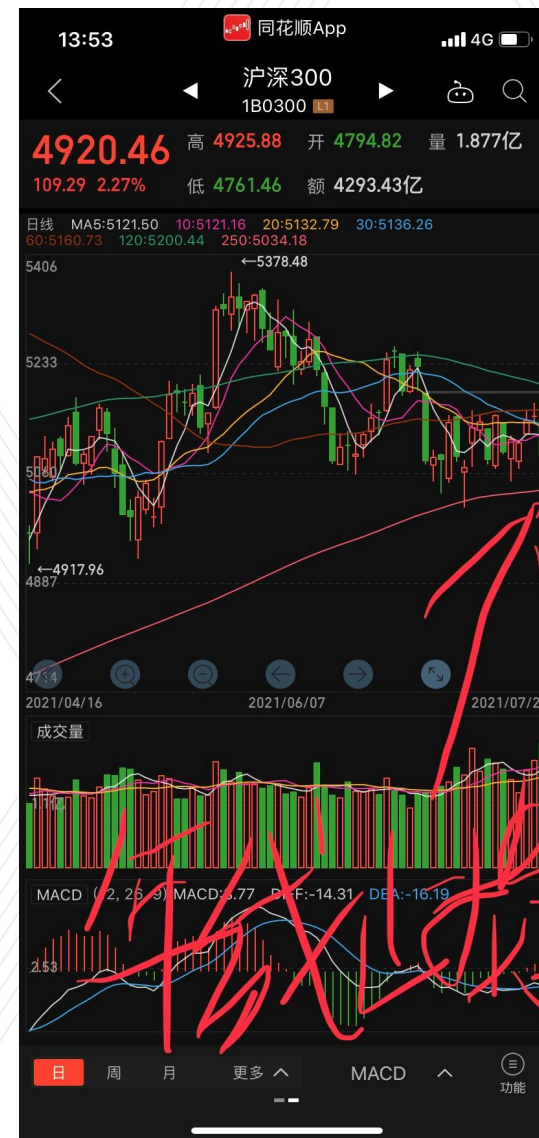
13:53
同花顺App
4G
沪深300
1B0300 L1
4920.46
109.29 2.27%
高 4925.88
低 4761.46
开 4794.82
额 4293.43亿
量 1.877亿
日线 MA5:5121.50 10:5121.16 20:5132.79 30:5136.26
60:5160.73 120:5200.44 250:5034.18
5406
←5378.48
5233
5060
←4917.96
4887
4714
2021/04/16
2021/06/07
2021/07/2
成交量
MACD (12, 26, 9) MACD:3.77 DIF:-14.31 DEA:-16.19
2.53
日
周
月
更多
MACD
功能